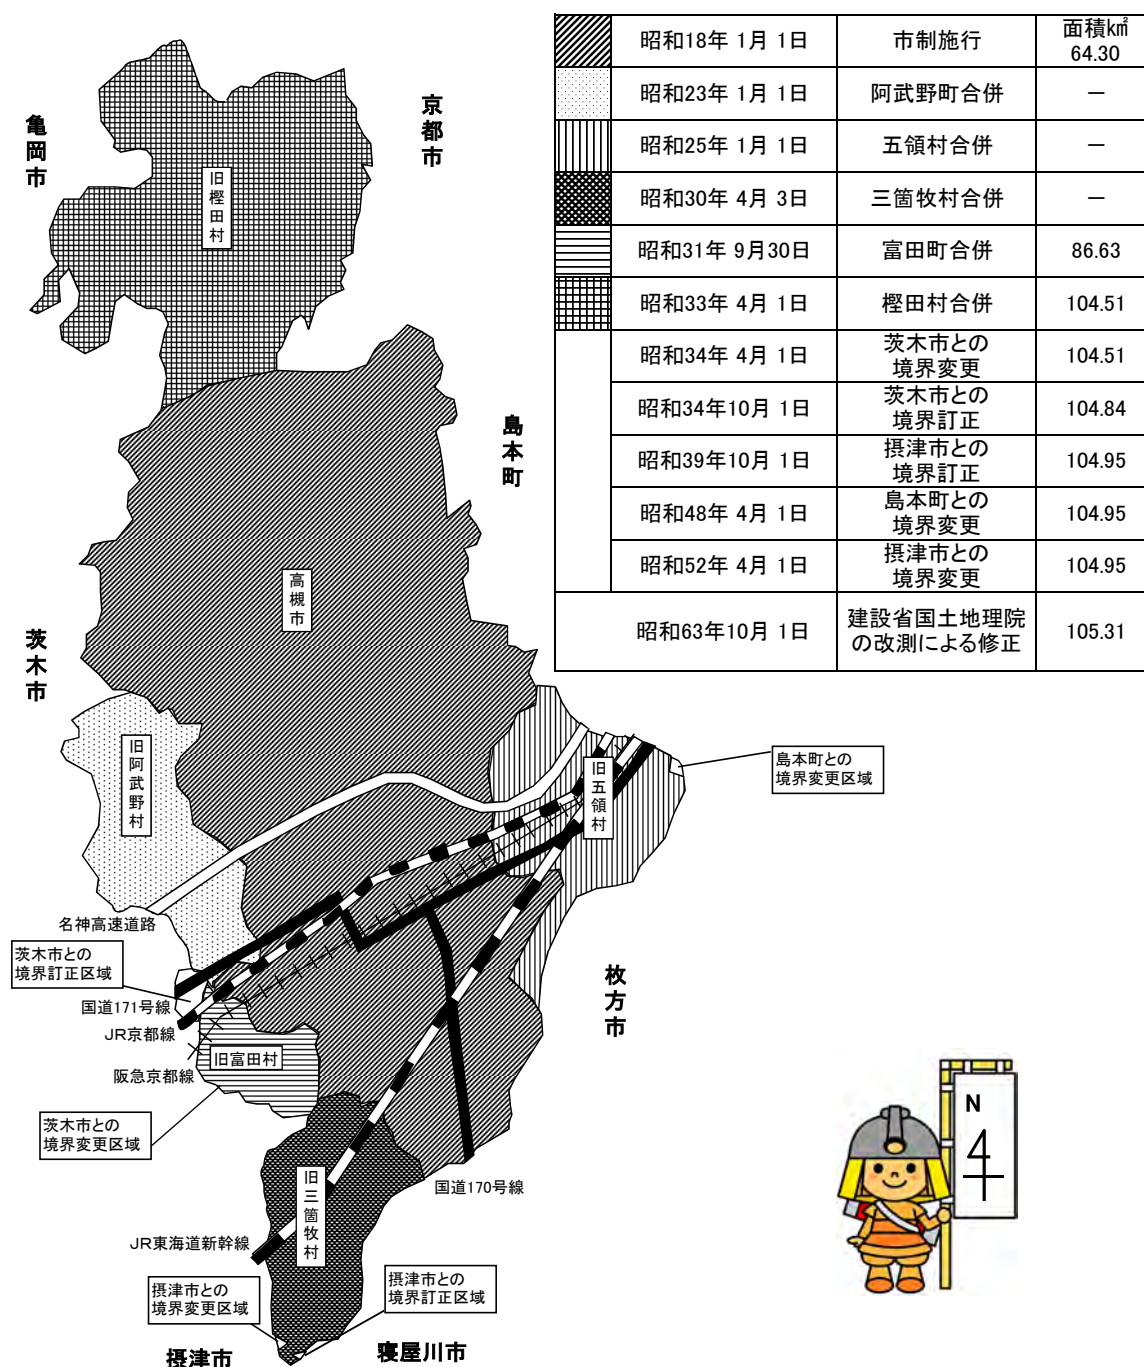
| | | | |
|---|---|---|---|
| | 昭和18年 1月 1日 | 市制施行 | 面積㎢ 64.30 |
| | 昭和23年 1月 1日 | 阿武野町合併 | — |
| | 昭和25年 1月 1日 | 五領村合併 | — |
| | 昭和30年 4月 3日 | 三箇牧村合併 | — |
| | 昭和31年 9月30日 | 富田町合併 | 86.63 |
| | 昭和33年 4月 1日 | 樫田村合併 | 104.51 |
| | 昭和34年 4月 1日 | 茨木市との境界変更 | 104.51 |
| | 昭和34年10月 1日 | 茨木市との境界訂正 | 104.84 |
| | 昭和39年10月 1日 | 摂津市との境界訂正 | 104.95 |
| | 昭和48年 4月 1日 | 島本町との境界変更 | 104.95 |
| | 昭和52年 4月 1日 | 摂津市との境界変更 | 104.95 |
| | 昭和63年10月 1日 | 建設省国土地理院の改測による修正 | 105.31 |

亀岡市
京都市
旧樫田村
島本町
高槻市
茨木市
旧阿武野村
旧五領村
島本町との境界変更区域
名神高速道路
茨木市との境界訂正区域
国道171号線
JR京都線
旧富田村
阪急京都線
枚方市
茨木市との境界変更区域
N
国道170号線
旧三箇牧村
JR東海道新幹線
摂津市との境界変更区域
摂津市との境界訂正区域
摂津市
寝屋川市